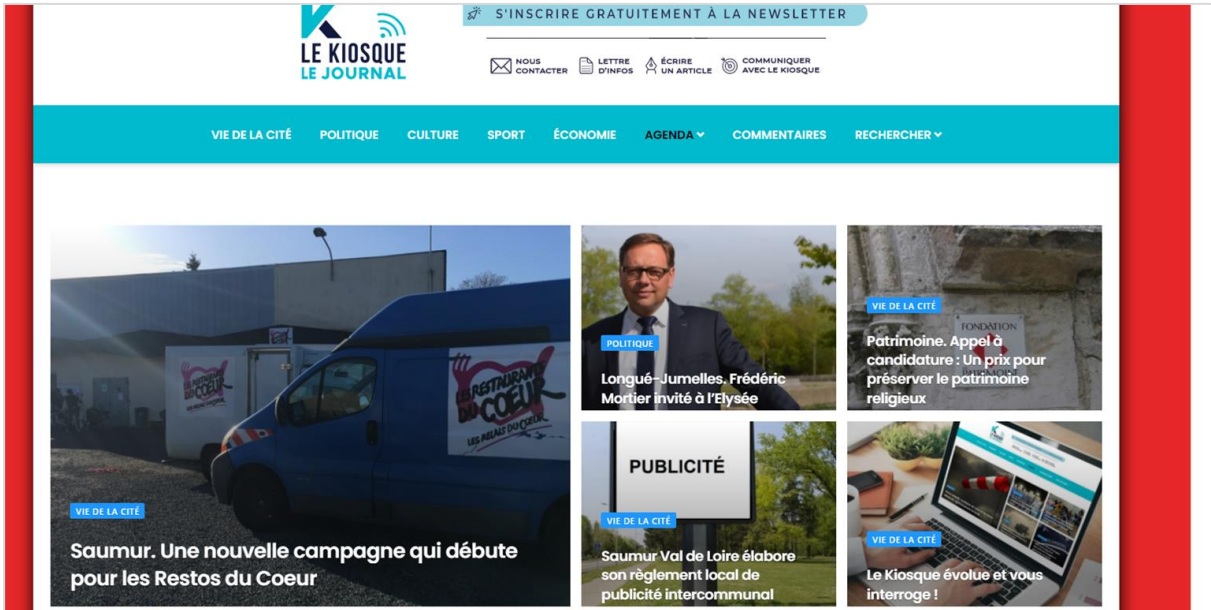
LE KIOSQUE
LE JOURNAL

S'INSCRIRE GRATUITEMENT À LA NEWSLETTER

NOUS CONTACTER
LETTRE D'INFOS
ÉCRIRE UN ARTICLE
COMMUNIQUER AVEC LE KIOSQUE

VIE DE LA CITÉ
POLITIQUE
CULTURE
SPORT
ÉCONOMIE
AGENDA
COMMENTAIRES
RECHERCHER

LES RESTAURANTS DU COEUR
LES RESTAURANTS DU COEUR
LES RELAIS DU COEUR

VIE DE LA CITÉ
Saumur. Une nouvelle campagne qui débute pour les Restos du Coeur

POLITIQUE
Longué-Jumelles. Frédéric Mortier invité à l'Elysée

FONDATION
VIE DE LA CITÉ
Patrimoine. Appel à candidature : Un prix pour préserver le patrimoine religieux

PUBLICITÉ
VIE DE LA CITÉ
Saumur Val de Loire élabore son règlement local de publicité intercommunal

VIE DE LA CITÉ
Le Kiosque évolue et vous interroge !